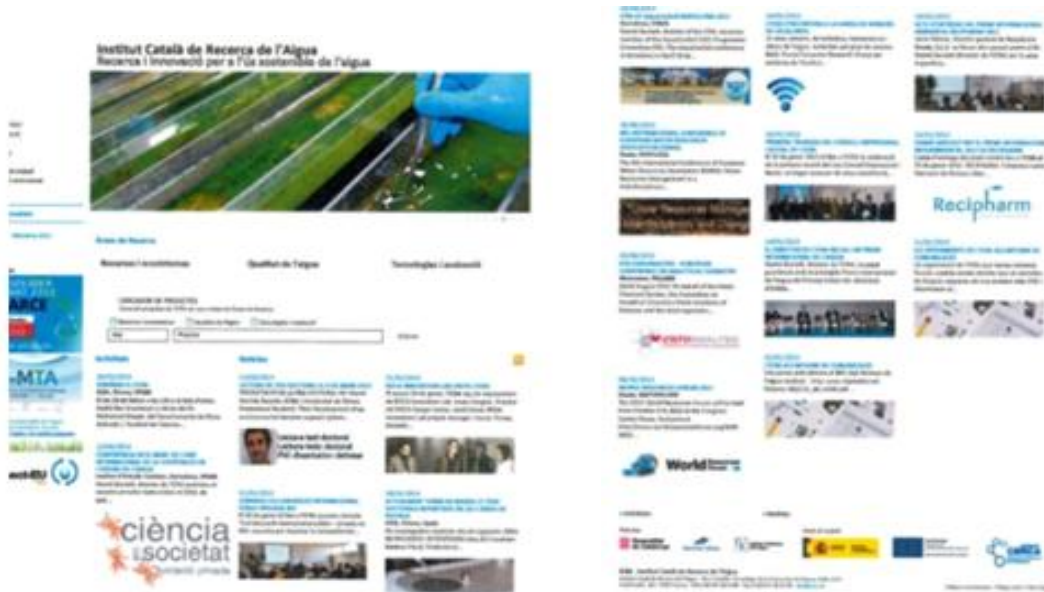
Institut Català de Recerca de l'Aigua
Recerca i Innovació per a l'ús sostenible de l'aigua

Àrees de Recerca

Recursos i ecosistemes

Qualitat de l'aigua

Tecnologies i avaluació

CERCADOR DE PROJECTES

Activitats

Notícies

ciència i societat

MTA

Recipharm

World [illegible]